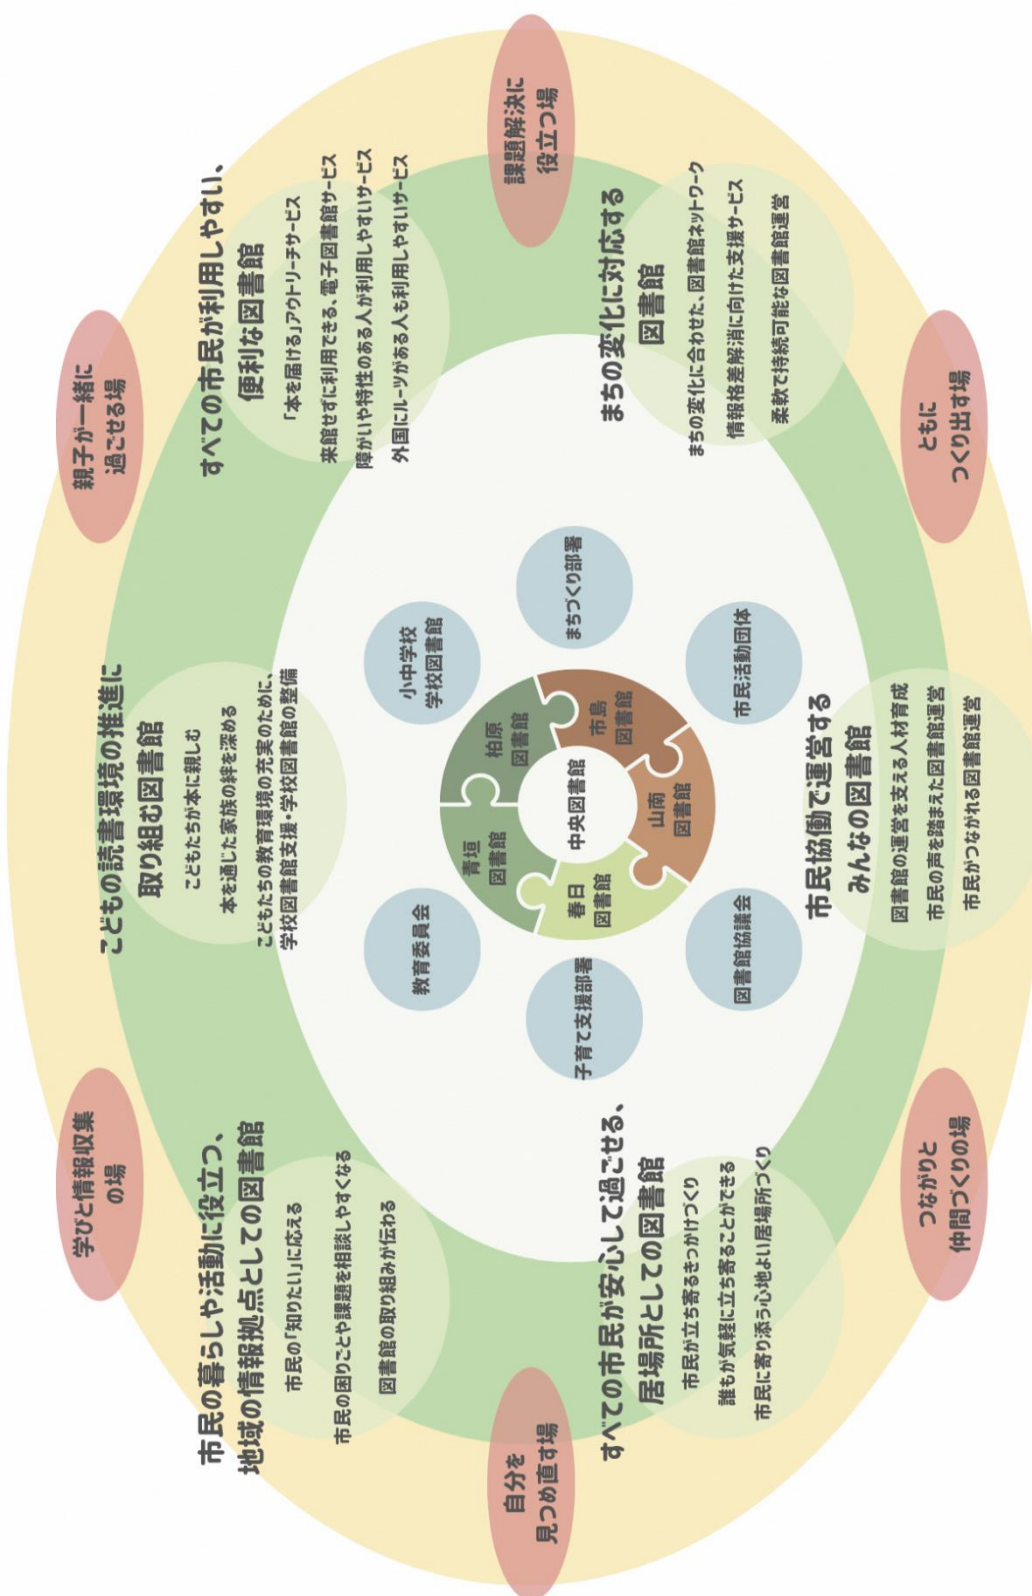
課題解決に
役立つ場

親子が一緒に
過ごせる場

ともに
つくり出す場

学びと情報収集
の場

つながりと
仲間づくりの場

自分を
見つめ直す場

すべての市民が利用しやすい、
便利な図書館

「本を届ける」アウトリーチサービス
来館せずに利用できる、電子図書館サービス
障がいや特性のある人が利用しやすいサービス
外国にルーツがある人も利用しやすいサービス

まちの変化に対応する
図書館

まちの変化に合わせた、図書館ネットワーク
情報格差解消に向けた支援サービス
柔軟で持続可能な図書館運営

こどもの読書環境の推進に
取り組む図書館

こどもたちが本に親しむ
本を通じた家族の絆を深める
こどもたちの教育環境の充実のために、
学校図書館支援・学校図書館の整備

市民協働で運営する
みんなの図書館

図書館の運営を支える人材育成
市民の声を踏まえた図書館運営
市民がつながれる図書館運営

市民の暮らしや活動に役立つ、
地域の情報拠点としての図書館

市民の「知りたい」に応える
市民の困りごとや課題を相談しやすくなる
図書館の取り組みが伝わる

すべての市民が安心して過ごせる、
居場所としての図書館

市民が立ち寄るきっかけづくり
誰もが気軽に立ち寄ることができる
市民に寄り添う心地よい居場所づくり

まちづくり部署

小中学校
学校図書館

市民活動団体

教育委員会

図書館協議会

子育て支援部署

中央図書館

柏原
図書館

市島
図書館

山南
図書館

春日
図書館

青垣
図書館